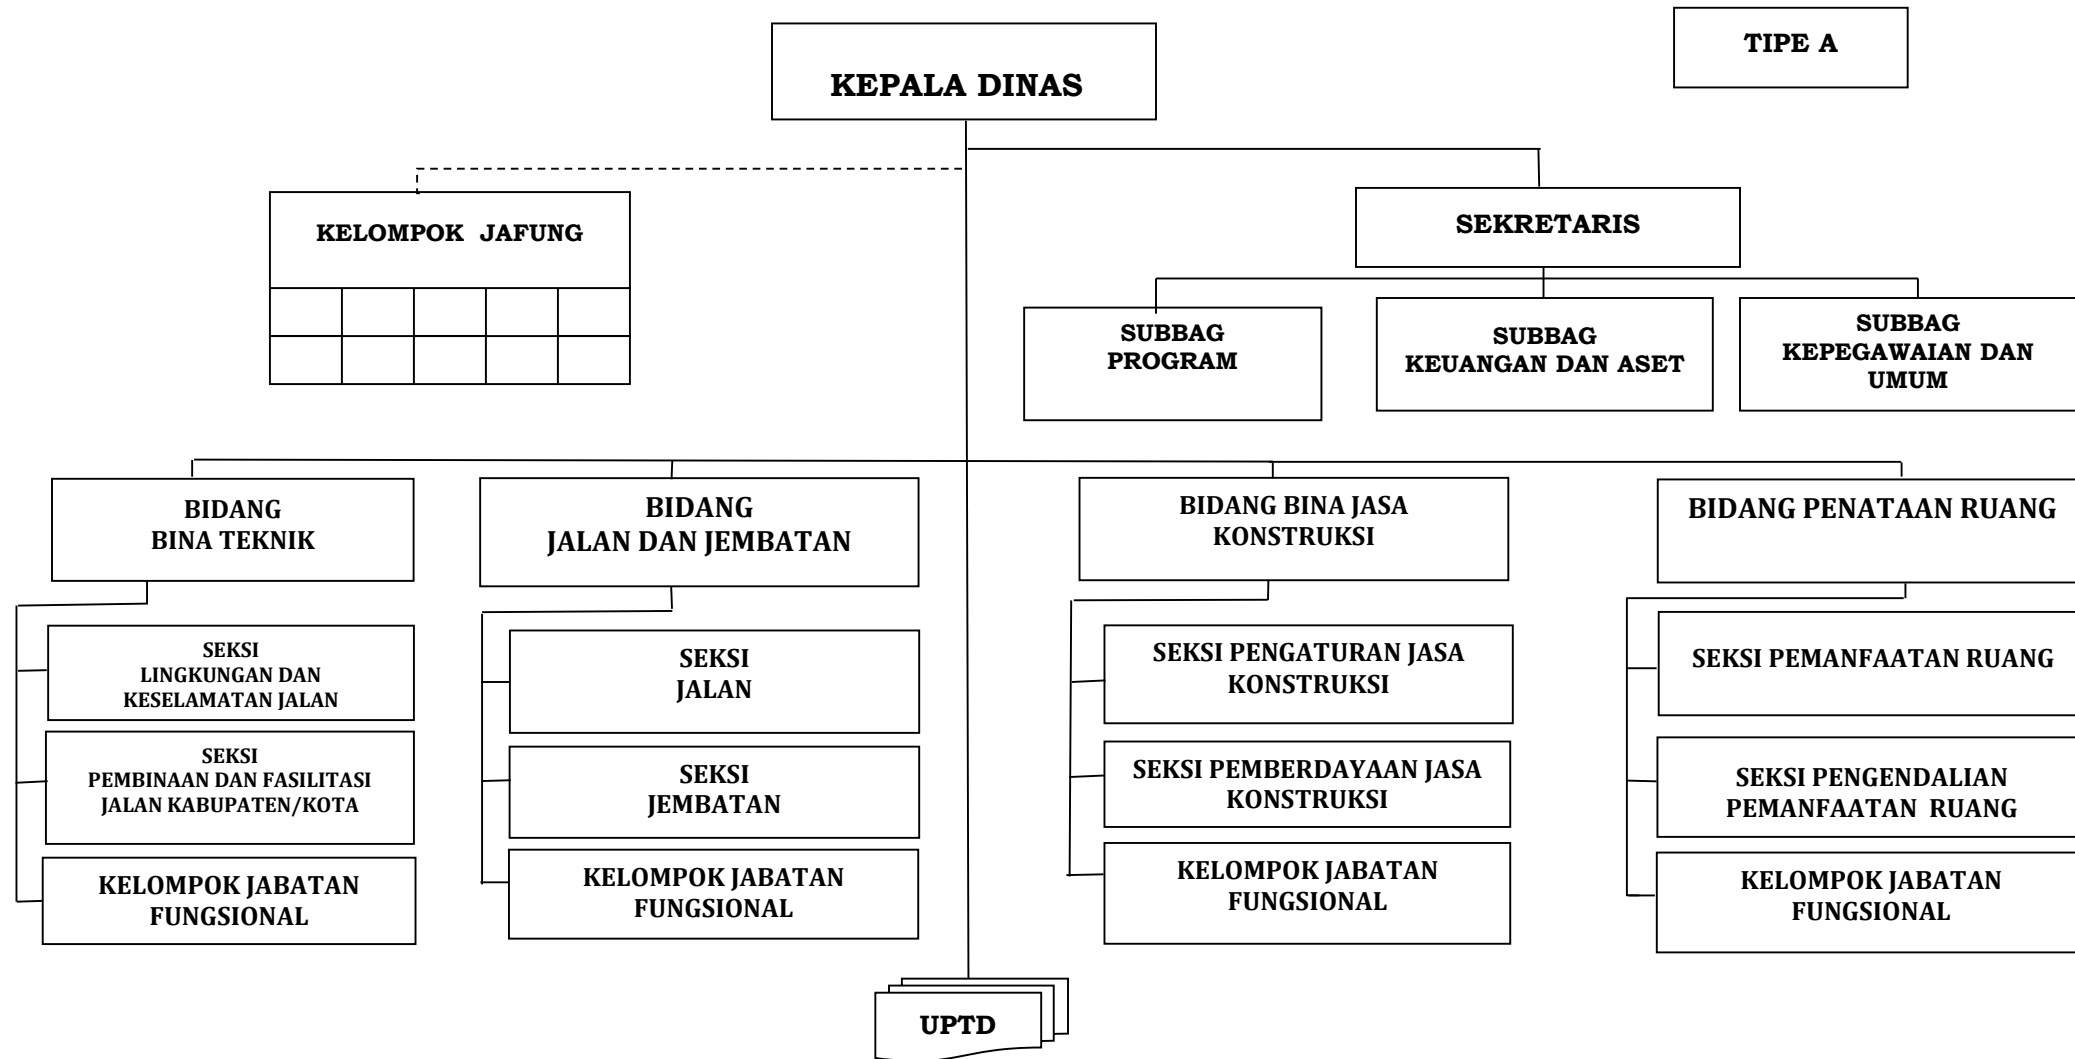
TIPE A

KEPALA DINAS

KELOMPOK JAFUNG

SEKRETARIS

SUBBAG PROGRAM

SUBBAG KEUANGAN DAN ASET

SUBBAG KEPEGAWAIAN DAN UMUM

BIDANG BINA TEKNIK

SEKSI LINGKUNGAN DAN KESELAMATAN JALAN

SEKSI PEMBINAAN DAN FASILITASI JALAN KABUPATEN/KOTA

KELOMPOK JABATAN FUNGSIONAL

BIDANG JALAN DAN JEMBATAN

SEKSI JALAN

SEKSI JEMBATAN

KELOMPOK JABATAN FUNGSIONAL

BIDANG BINA JASA KONSTRUKSI

SEKSI PENGATURAN JASA KONSTRUKSI

SEKSI PEMBERDAYAAN JASA KONSTRUKSI

KELOMPOK JABATAN FUNGSIONAL

BIDANG PENATAAN RUANG

SEKSI PEMANFAATAN RUANG

SEKSI PENGENDALIAN PEMANFAATAN RUANG

KELOMPOK JABATAN FUNGSIONAL

UPTD